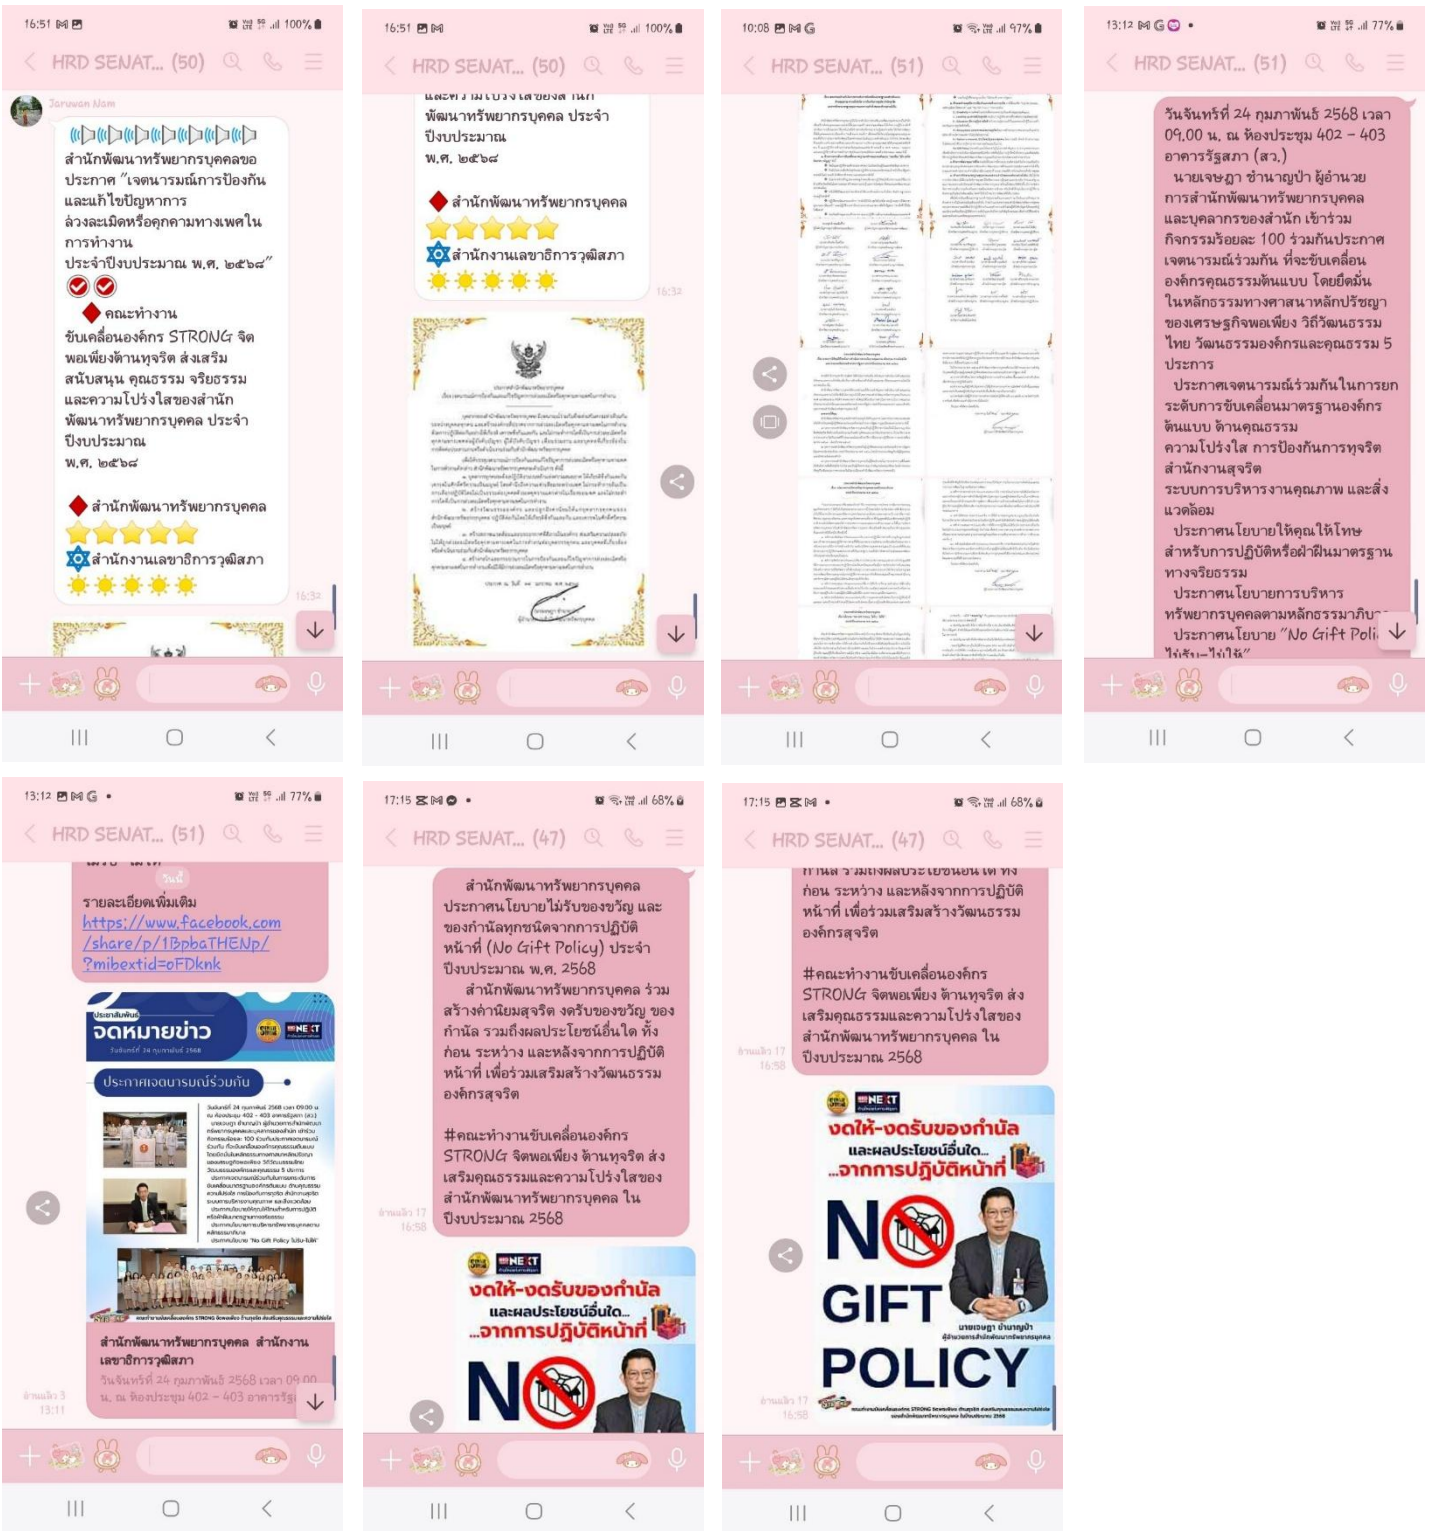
16:51 100%
HRD SENAT... (50)
Jaruwan Nom
สำนักพัฒนาทรัพยากรบุคคลขอประกาศ "เจตนารมณ์การป้องกันและแก้ไขปัญหาการล่วงละเมิดหรือคุกคามทางเพศในการทำงาน ประจำปีงบประมาณ พ.ศ. ๒๕๖๘"
คณะทำงานขับเคลื่อนองค์กร STRONG จิตพอเพียงต้านทุจริต ส่งเสริมสนับสนุน คุณธรรม จริยธรรม และความโปร่งใสของสำนักพัฒนาทรัพยากรบุคคล ประจำปีงบประมาณ พ.ศ. ๒๕๖๘
สำนักพัฒนาทรัพยากรบุคคล
สำนักงานเลขาธิการวุฒิสภา
16:32

16:51 100%
HRD SENAT... (50)
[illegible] พัฒนาทรัพยากรบุคคล ประจำปีงบประมาณ พ.ศ. ๒๕๖๘
สำนักพัฒนาทรัพยากรบุคคล
สำนักงานเลขาธิการวุฒิสภา
16:32
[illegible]

10:08 97%
HRD SENAT... (51)
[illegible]

13:12 77%
HRD SENAT... (51)
วันจันทร์ที่ 24 กุมภาพันธ์ 2568 เวลา 09.00 น. ณ ห้องประชุม 402 – 403 อาคารรัฐสภา (สว.)
นายเจษฎา ชำนาญป่า ผู้อำนวยการสำนักพัฒนาทรัพยากรบุคคล และบุคลากรของสำนัก เข้าร่วมกิจกรรมร้อยละ 100 ร่วมกันประกาศเจตนารมณ์ร่วมกัน ที่จะขับเคลื่อนองค์กรคุณธรรมต้นแบบ โดยยึดมั่นในหลักธรรมทางศาสนาหลักปรัชญาของเศรษฐกิจพอเพียง วิถีวัฒนธรรมไทย วัฒนธรรมองค์กรและคุณธรรม 5 ประการ
ประกาศเจตนารมณ์ร่วมกันในการยกระดับการขับเคลื่อนมาตรฐานองค์กรต้นแบบ ด้านคุณธรรม ความโปร่งใส การป้องกันการทุจริต สำนักงานสุจริต ระบบการบริหารงานคุณภาพ และสิ่งแวดล้อม
ประกาศนโยบายให้คุณให้โทษสำหรับการปฏิบัติหรือฝ่าฝืนมาตรฐานทางจริยธรรม
ประกาศนโยบายการบริหารทรัพยากรบุคคลตามหลักธรรมาภิบา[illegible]
ประกาศนโยบาย "No Gift Poli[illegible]
ไม่รับ–ไม่ให้"

13:12 77%
HRD SENAT... (51)
รายละเอียดเพิ่มเติม
https://www.facebook.com/share/p/1BpbaTHENp/?mibextid=oFDknk
ประชาสัมพันธ์
จดหมายข่าว
วันจันทร์ที่ 24 กุมภาพันธ์ 2568
NEXT
ประกาศเจตนารมณ์ร่วมกัน
ประกาศ No Gift Policy ไม่รับ-ไม่ให้
สำนักพัฒนาทรัพยากรบุคคล สำนักงานเลขาธิการวุฒิสภา
วันจันทร์ที่ 24 กุมภาพันธ์ 2568 เวลา 09.00 น. ณ ห้องประชุม 402 – 403 อาคารรัฐ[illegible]
อ่านแล้ว 3
13:11

17:15 68%
HRD SENAT... (47)
สำนักพัฒนาทรัพยากรบุคคล ประกาศนโยบายไม่รับของขวัญ และของกำนัลทุกชนิดจากการปฏิบัติหน้าที่ (No Gift Policy) ประจำปีงบประมาณ พ.ศ. 2568
สำนักพัฒนาทรัพยากรบุคคล ร่วมสร้างค่านิยมสุจริต งดรับของขวัญ ของกำนัล รวมถึงผลประโยชน์อื่นใด ทั้งก่อน ระหว่าง และหลังจากการปฏิบัติหน้าที่ เพื่อร่วมเสริมสร้างวัฒนธรรมองค์กรสุจริต
#คณะทำงานขับเคลื่อนองค์กร STRONG จิตพอเพียง ต้านทุจริต ส่งเสริมคุณธรรมและความโปร่งใสของสำนักพัฒนาทรัพยากรบุคคล ในปีงบประมาณ 2568
อ่านแล้ว 17
16:58
NEXT
งดให้-งดรับของกำนัล และผลประโยชน์อื่นใด...จากการปฏิบัติหน้าที่
NO

17:15 68%
HRD SENAT... (47)
กำนัล รวมถึงผลประโยชน์อื่นใด ทั้งก่อน ระหว่าง และหลังจากการปฏิบัติหน้าที่ เพื่อร่วมเสริมสร้างวัฒนธรรมองค์กรสุจริต
#คณะทำงานขับเคลื่อนองค์กร STRONG จิตพอเพียง ต้านทุจริต ส่งเสริมคุณธรรมและความโปร่งใสของสำนักพัฒนาทรัพยากรบุคคล ในปีงบประมาณ 2568
อ่านแล้ว 17
16:58
NEXT
งดให้-งดรับของกำนัล และผลประโยชน์อื่นใด...จากการปฏิบัติหน้าที่
NO GIFT POLICY
นายเจษฎา ชำนาญป่า
ผู้อำนวยการสำนักพัฒนาทรัพยากรบุคคล
อ่านแล้ว 17
16:58